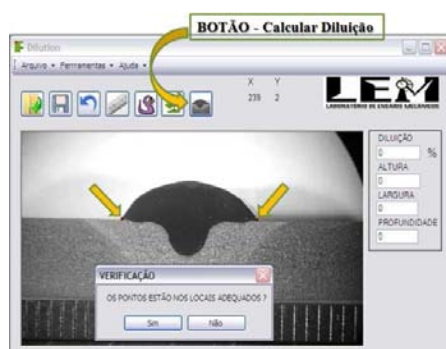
BOTÃO - Calcular Diluição

Dilution

Arquivo ▾ Ferramentas ▾ Ajuda ▾

X Y
239 2

LEM
LABORATÓRIO DE ENSAIOS MECÂNICOS

DILUIÇÃO
0 %
ALTURA
0
LARGURA
0
PROFUNDIDADE
0

VERIFICAÇÃO

OS PONTOS ESTÃO NOS LOCAIS ADEQUADOS ?

Sim Não